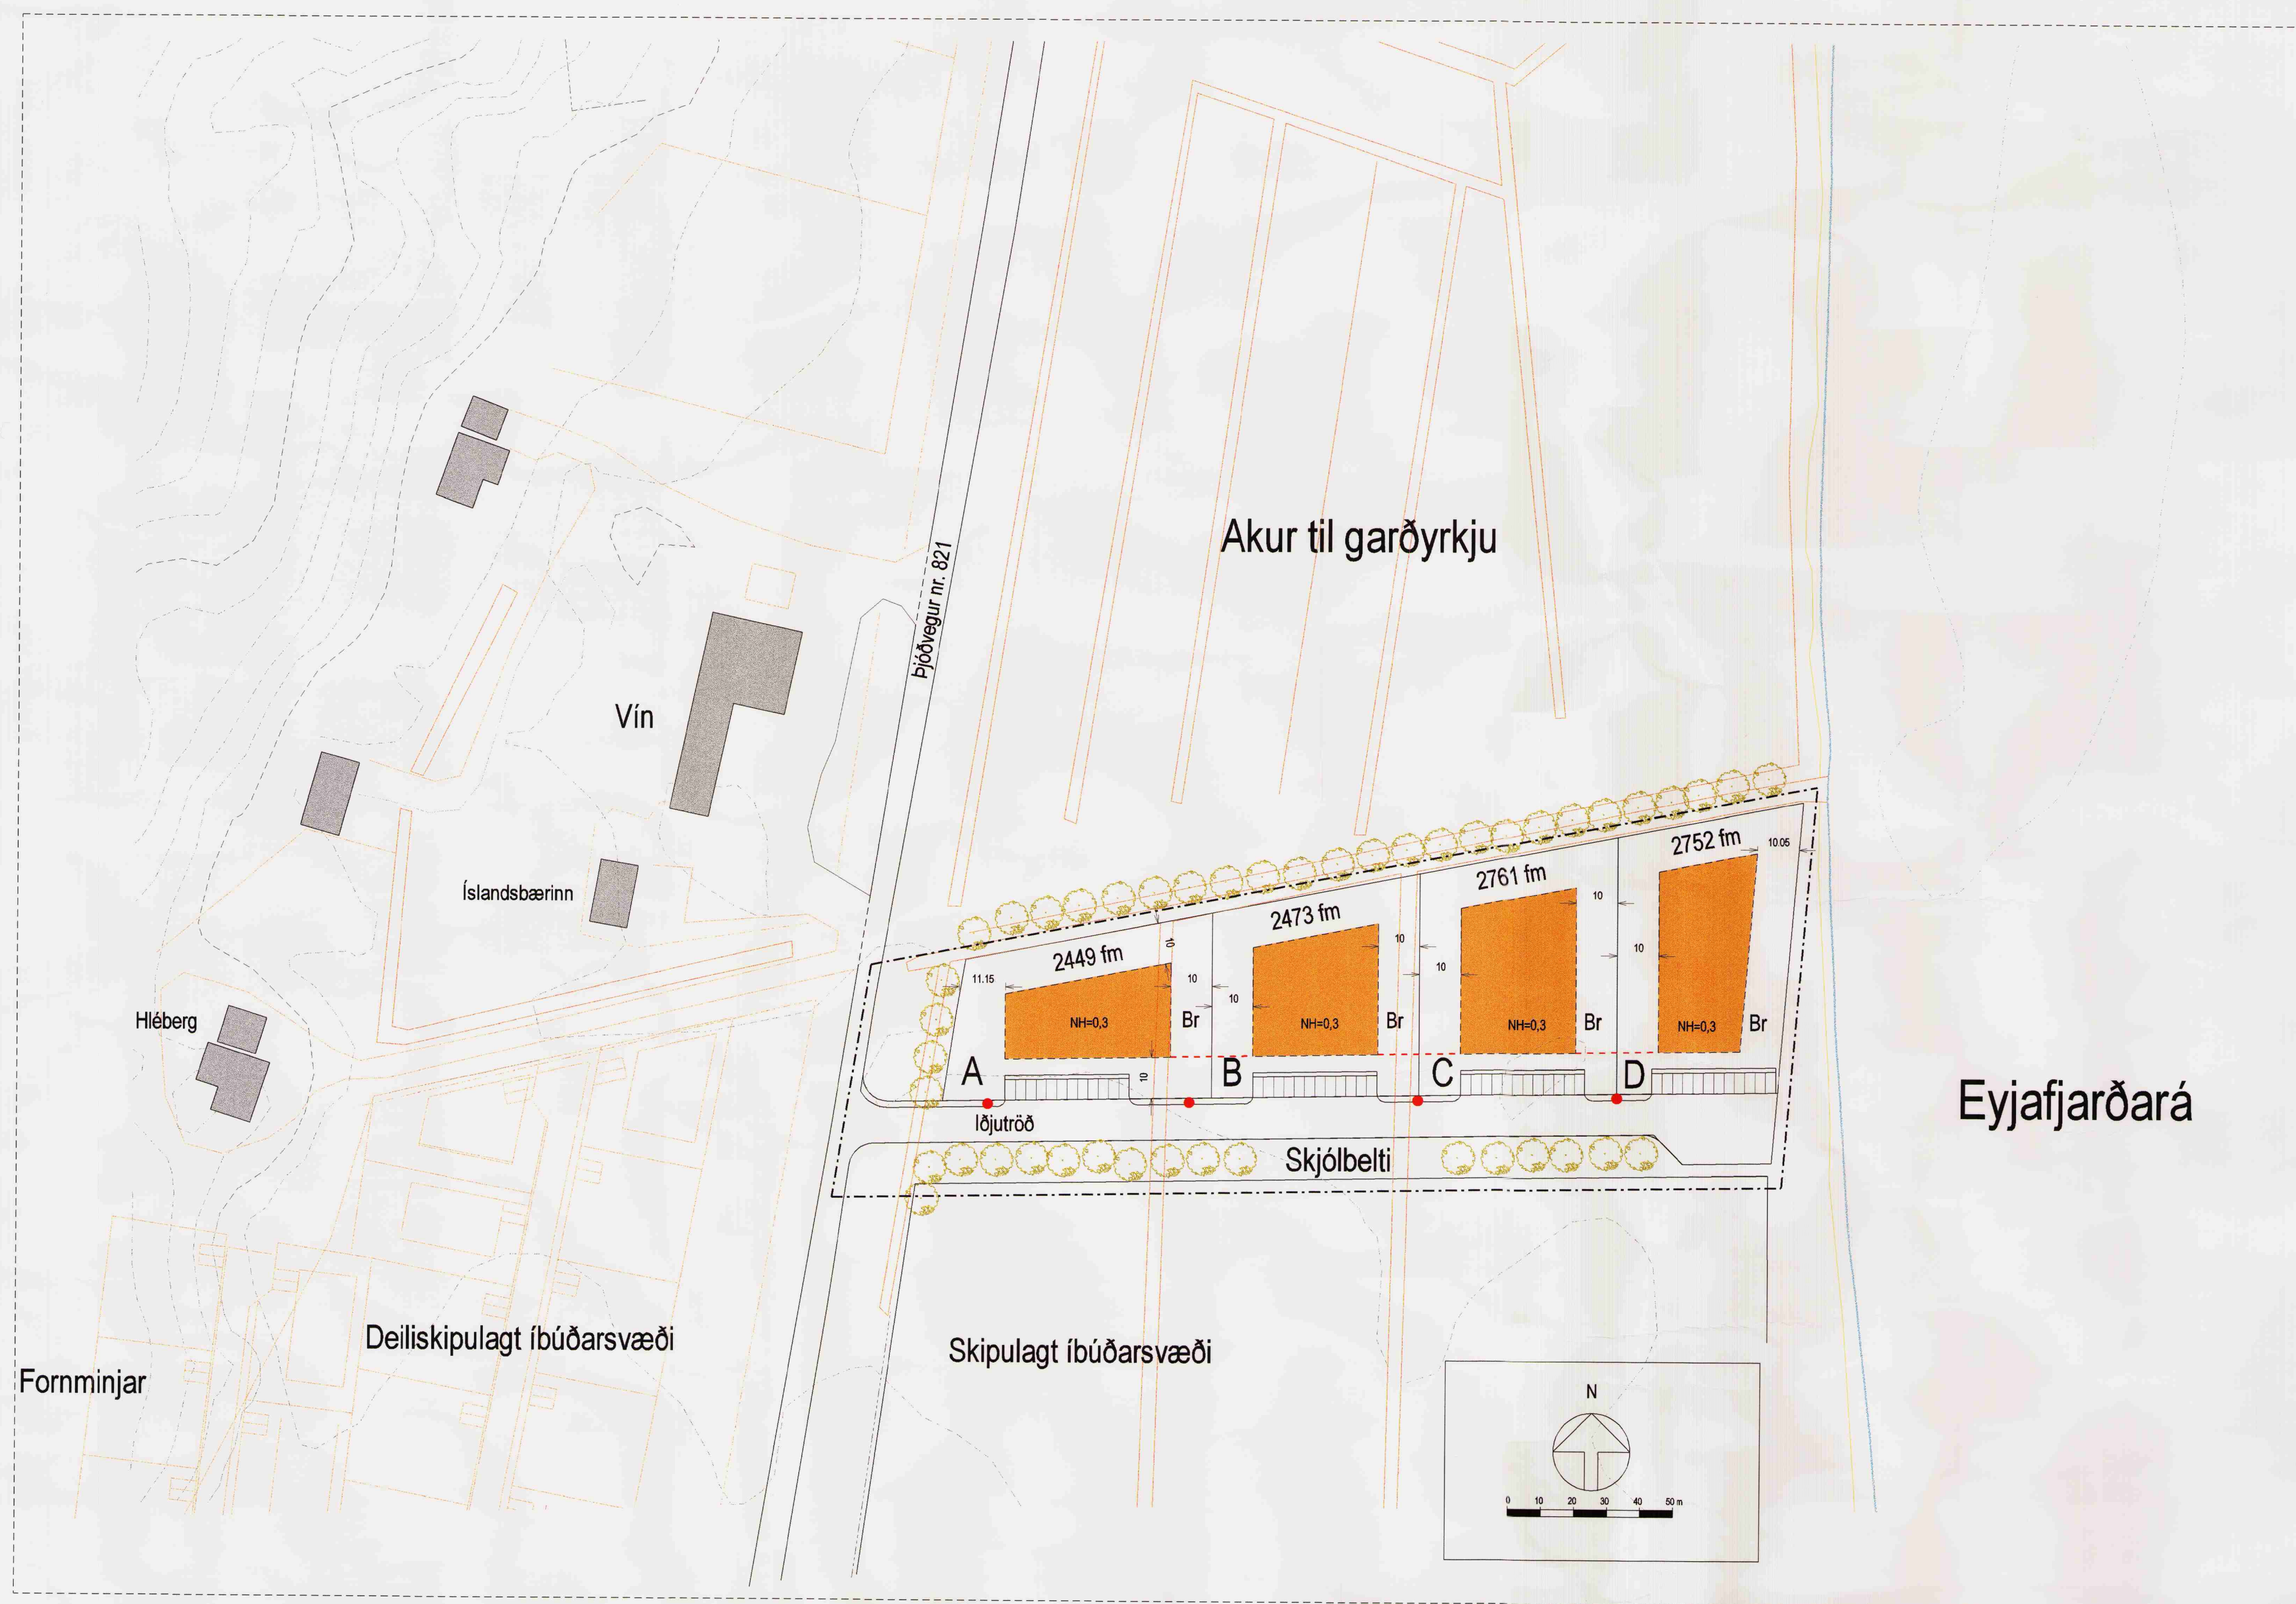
Akur til garðyrkju

Þjóðvegur nr. 821

Vín

Íslandsbærinn

Hléberg

2752 fm
10.05
2761 fm
10
2473 fm
10
10
10
2449 fm
10
11.15
10
10

NH=0,3
Br
NH=0,3
Br
NH=0,3
Br
NH=0,3
Br

A
10
B
C
D

Iðjutröð

Skjólbelti

Eyjafjarðará

Deiliskipulagt íbúðarsvæði

Skipulagt íbúðarsvæði

Fornminjar

N

0 10 20 30 40 50 m